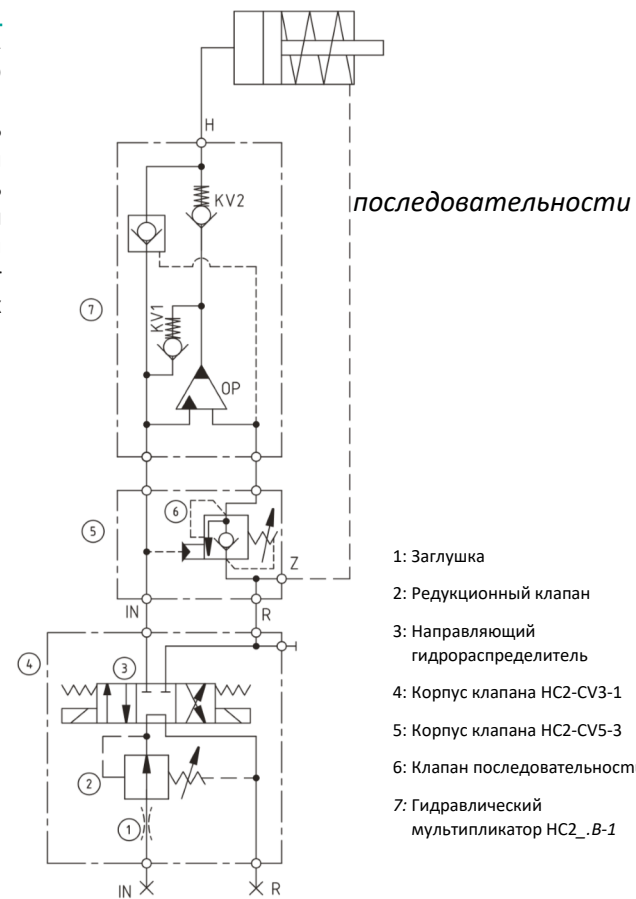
H

KV2

последовательности

7

KV1

OP

5

6

Z

IN

R

4

3

2

1

IN

R

1: Заглушка

2: Редукционный клапан

3: Направляющий гидрораспределитель

4: Корпус клапана HC2-CV3-1

5: Корпус клапана HC2-CV5-3

6: Клапан последовательност

7: Гидравлический мультипликатор HC2_.B-1